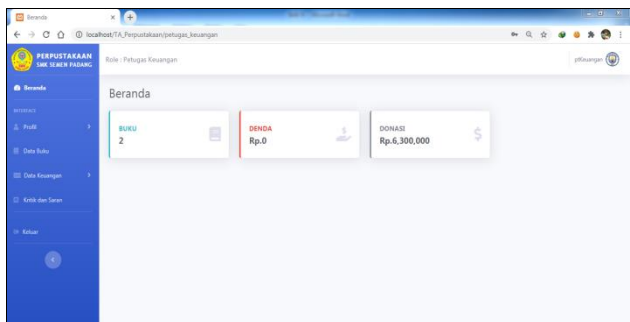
Beranda
localhost/TA_Perpustakaan/petugas_keuangan
PERPUSTAKAAN
SMK SEMEN PADANG
Role : Petugas Keuangan
ptKeuangan
Beranda
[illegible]
Profil
Data Buku
Data Keuangan
Kritik dan Saran
Keluar
Beranda
BUKU
2
DENDA
Rp.0
DONASI
Rp.6,300,000